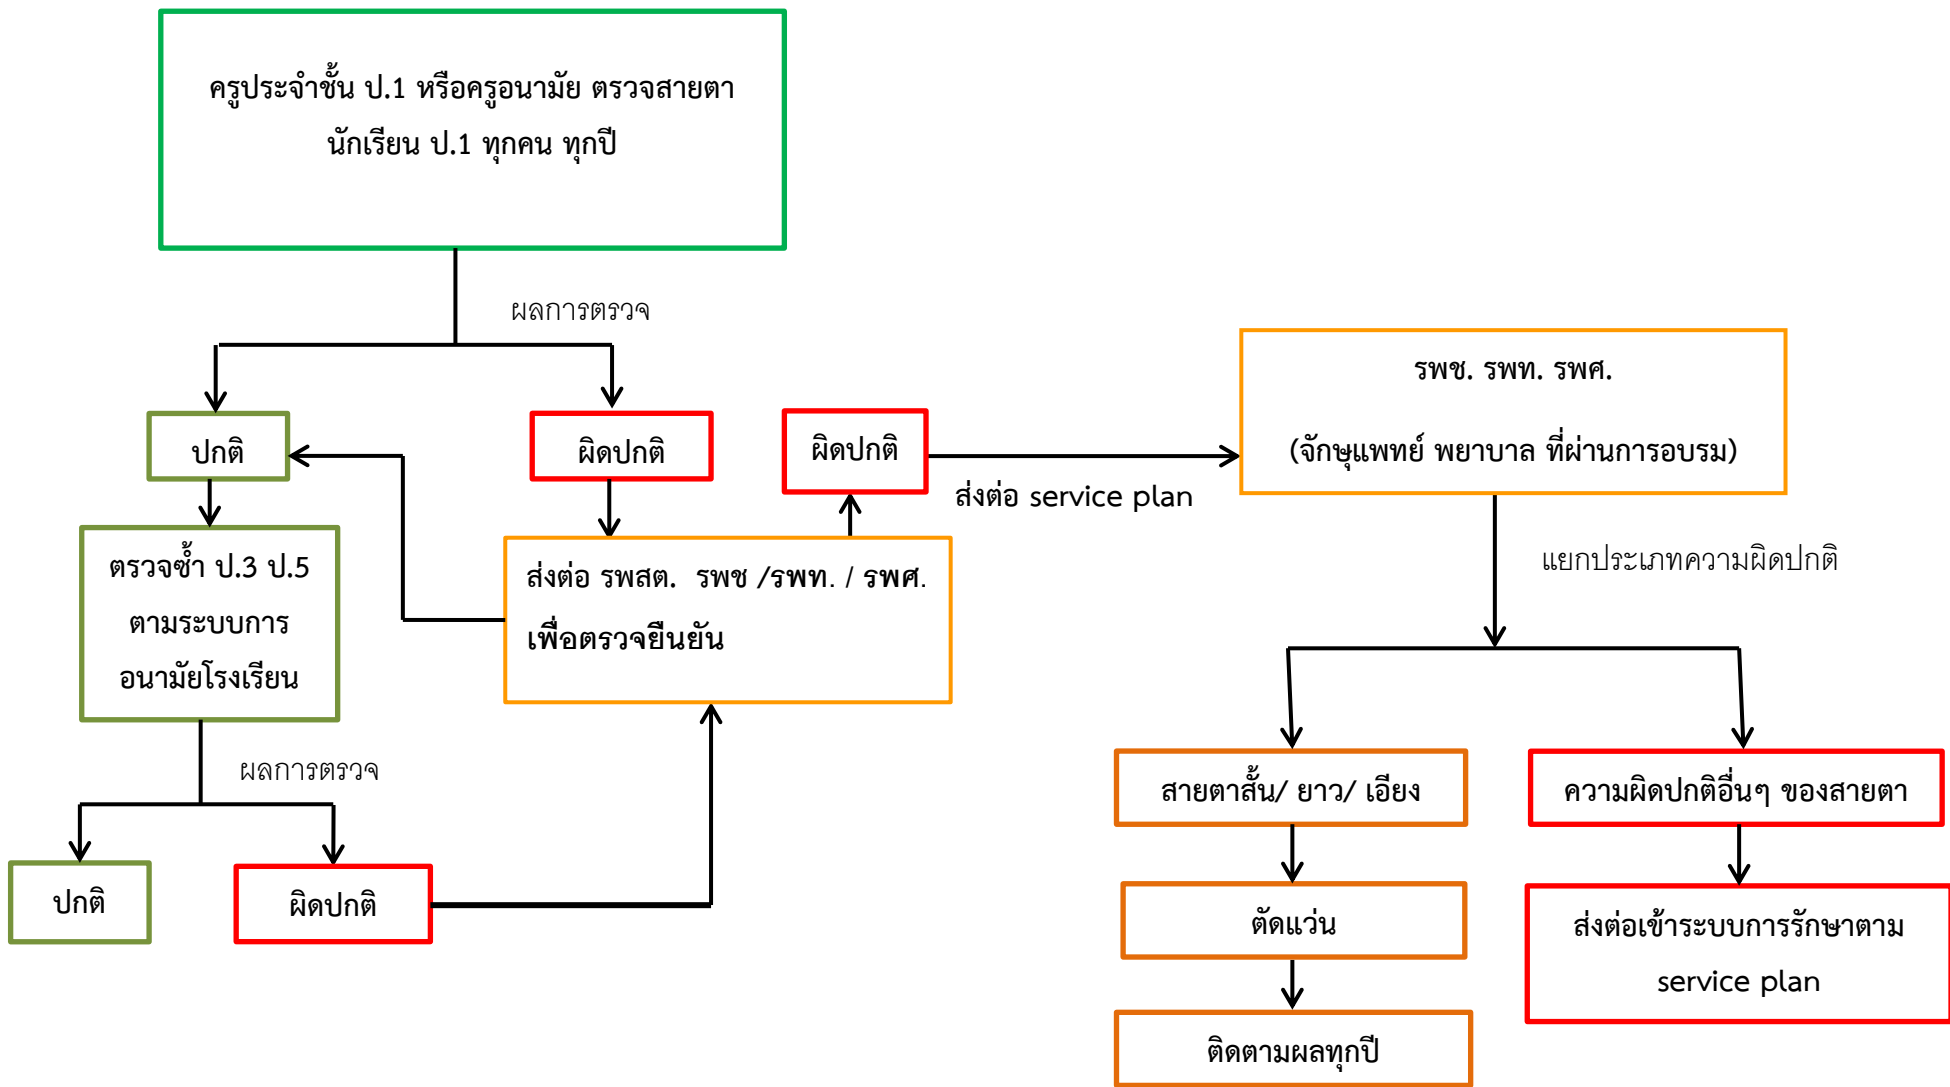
ครูประจำชั้น ป.1 หรือครูอนามัย ตรวจสายตา
นักเรียน ป.1 ทุกคน ทุกปี

ผลการตรวจ

ปกติ

ผิดปกติ

ผิดปกติ

ส่งต่อ service plan

รพช. รพท. รพศ.
(จักษุแพทย์ พยาบาล ที่ผ่านการอบรม)

ตรวจซ้ำ ป.3 ป.5
ตามระบบการ
อนามัยโรงเรียน

ส่งต่อ รพสต. รพช /รพท. / รพศ.
เพื่อตรวจยืนยัน

แยกประเภทความผิดปกติ

ผลการตรวจ

ปกติ

ผิดปกติ

สายตาสั้น/ ยาว/ เอียง

ความผิดปกติอื่นๆ ของสายตา

ตัดแว่น

ส่งต่อเข้าระบบการรักษาตาม
service plan

ติดตามผลทุกปี